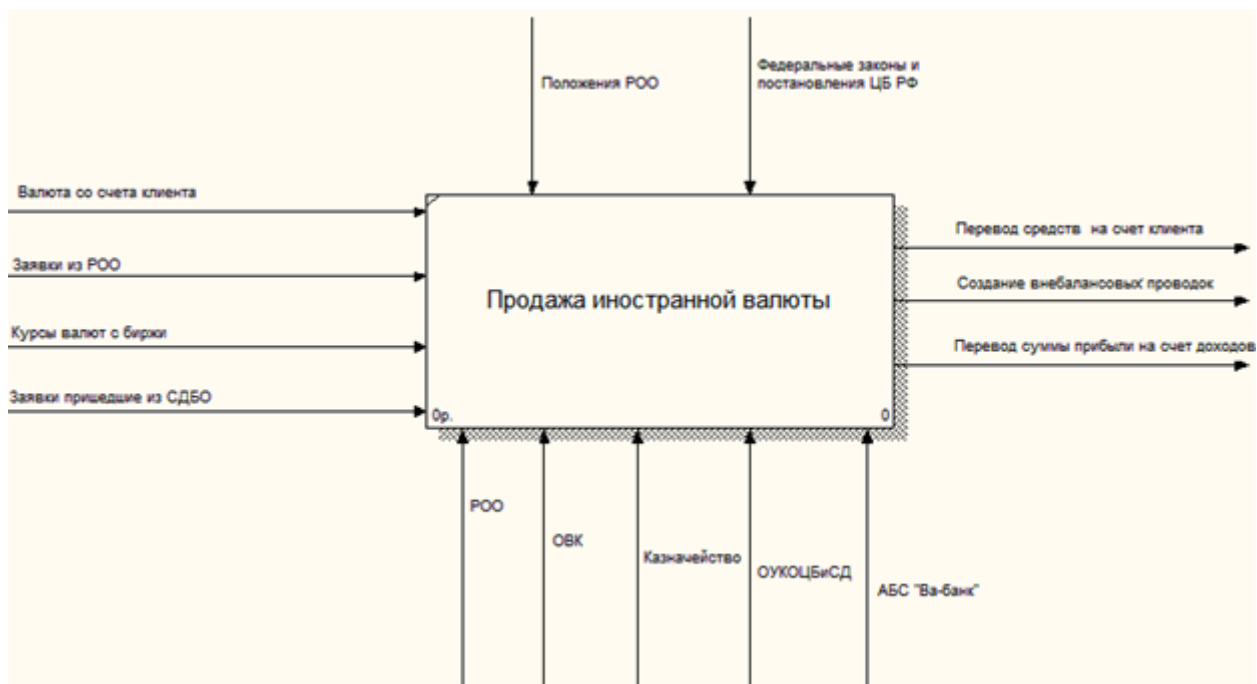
Положения РОО

Федеральные законы и постановления ЦБ РФ

Валюта со счета клиента

Заявки из РОО

Курсы валют с биржи

Заявки пришедшие из СДБО

Продажа иностранной валюты

0р.

0

Перевод средств на счет клиента

Создание внебалансовых проводок

Перевод суммы прибыли на счет доходов

РОО

ОВК

Казначейство

ОУКОЦБиСД

АБС "Ва-банк"